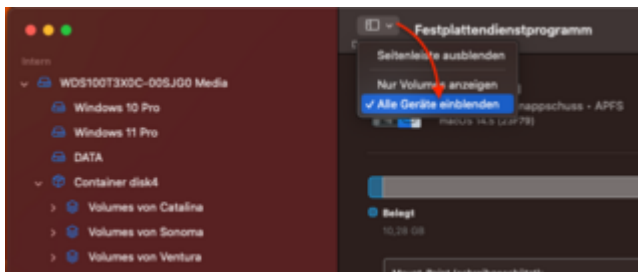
Intern

WDS100T3X0C-00SJG0 Media

Windows 10 Pro

Windows 11 Pro

DATA

Container disk4

Volumes von Catalina

Volumes von Sonoma

Volumes von Ventura

Festplattendienstprogramm

Seitenleiste ausblenden

Nur Volumes anzeigen

✓ Alle Geräte einblenden

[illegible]nappschuss • APFS

macOS 14.5 (23F79)

Belegt

10,28 GB

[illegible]